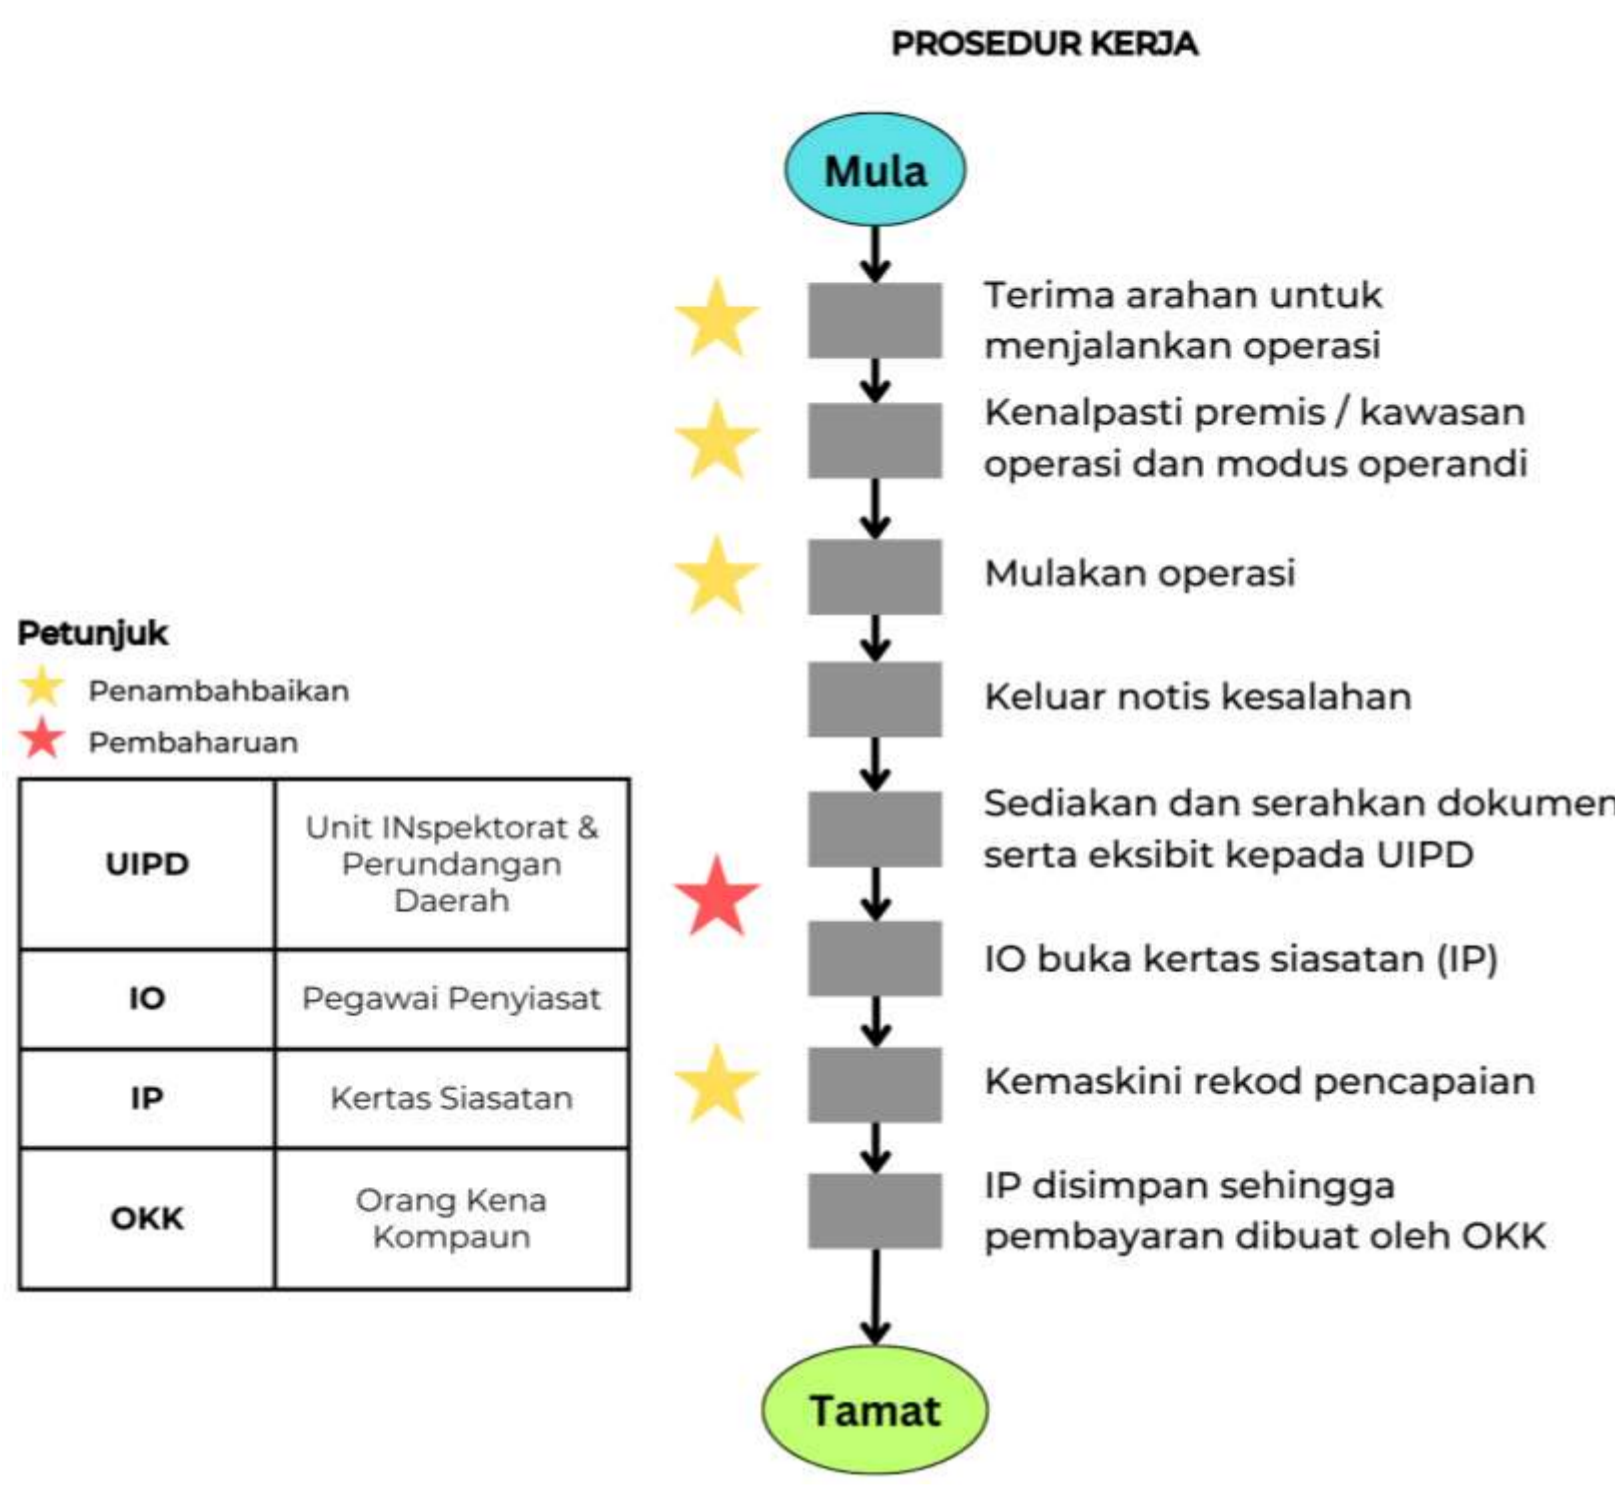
PROSEDUR KERJA

Mula

Terima arahan untuk menjalankan operasi

Kenalpasti premis / kawasan operasi dan modus operandi

Mulakan operasi

Keluar notis kesalahan

Sediakan dan serahkan dokumen serta eksibit kepada UIPD

IO buka kertas siasatan (IP)

Kemaskini rekod pencapaian

IP disimpan sehingga pembayaran dibuat oleh OKK

Tamat

Petunjuk

Penambahbaikan

Pembaharuan

| UIPD | Unit INspektorat & Perundangan Daerah |
|---|---|
| IO | Pegawai Penyiasat |
| IP | Kertas Siasatan |
| OKK | Orang Kena Kompaun |